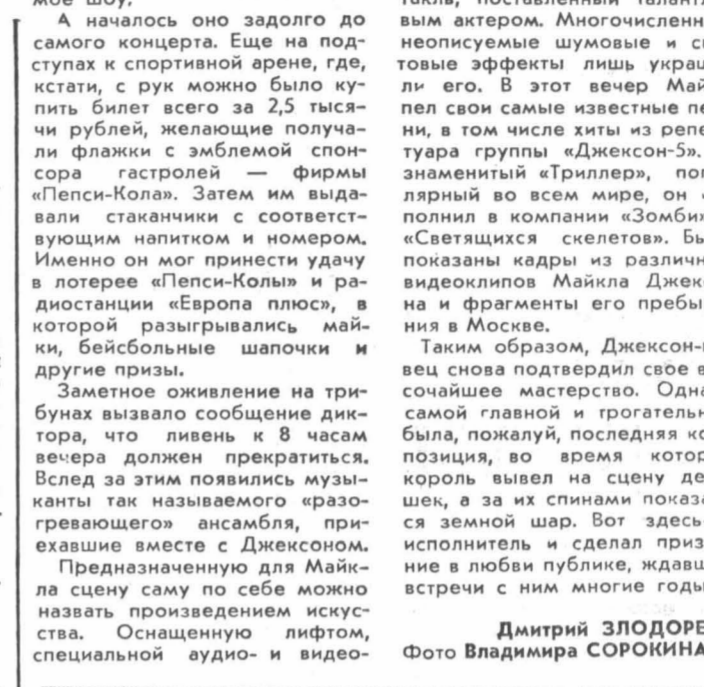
мое шоу.

А началось оно задолго до самого концерта. Еще на подступах к спортивной арене, где, кстати, с рук можно было купить билет всего за 2,5 тысячи рублей, желающие получали флажки с эмблемой спонсора гастролей — фирмы «Пепси-Кола». Затем им выдавали стаканчики с соответствующим напитком и номером. Именно он мог принести удачу в лотерее «Пепси-Колы» и радиостанции «Европа плюс», в которой разыгрывались майки, бейсбольные шапочки и другие призы.

Заметное оживление на трибунах вызвало сообщение диктора, что ливень к 8 часам вечера должен прекратиться. Вслед за этим появились музыканты так называемого «разогревающего» ансамбля, приехавшие вместе с Джексоном.

Предназначенную для Майкла сцену саму по себе можно назвать произведением искусства. Оснащенную лифтом, специальной аудио- и видео-

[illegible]такль, поставленный талант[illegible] вым актером. Многочисленн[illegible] неописуемые шумовые и с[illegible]товые эффекты лишь украш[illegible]ли его. В этот вечер Май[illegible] пел свои самые известные пе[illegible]ни, в том числе хиты из репе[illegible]туара группы «Джексон-5». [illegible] знаменитый «Триллер», по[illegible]лярный во всем мире, он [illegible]полнил в компании «Зомби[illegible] «Светящихся скелетов». Бы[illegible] показаны кадры из различн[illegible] видеоклипов Майкла Джек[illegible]на и фрагменты его пребы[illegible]ния в Москве.

Таким образом, Джексон-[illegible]вец снова подтвердил свое в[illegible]сочайшее мастерство. Одна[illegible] самой главной и трогательн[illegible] была, пожалуй, последняя ко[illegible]позиция, во время котор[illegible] король вывел на сцену де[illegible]шек, а за их спинами показа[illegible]ся земной шар. Вот здесь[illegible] исполнитель и сделал приз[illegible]ние в любви публике, ждавш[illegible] встречи с ним многие годы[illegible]

Дмитрий ЗЛОДОРЕ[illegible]
Фото Владимира СОРОКИНА